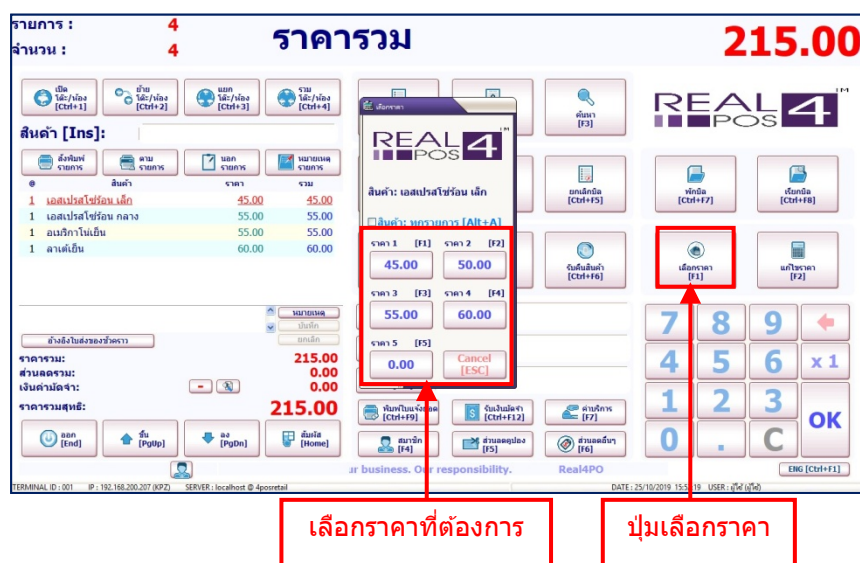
รายการ : 4
จำนวน : 4
ราคารวม
215.00

เปิด โต๊ะ/ห้อง [Ctrl+1]
ย้าย โต๊ะ/ห้อง [Ctrl+2]
แยก โต๊ะ/ห้อง [Ctrl+3]
รวม โต๊ะ/ห้อง [Ctrl+4]

สินค้า [Ins]:

สั่งพิมพ์ รายการ
ตาม รายการ
นอก รายการ
หมายเหตุ รายการ

| @ | สินค้า | ราคา | รวม |
|---|---|---|---|
| 1 | เอสเปรสโซ่ร้อน เล็ก | 45.00 | 45.00 |
| 1 | เอสเปรสโซ่ร้อน กลาง | 55.00 | 55.00 |
| 1 | อเมริกาโน่เย็น | 55.00 | 55.00 |
| 1 | ลาเต้เย็น | 60.00 | 60.00 |

หมายเหตุ
บันทึก
ยกเลิก
อ้างอิงใบส่งของชั่วคราว

ราคารวม: 215.00
ส่วนลดรวม: 0.00
เงินค่ามัดจำ: 0.00
ราคารวมสุทธิ: 215.00

ออก [End]
ขึ้น [PgUp]
ลง [PgDn]
สั่งเสิร์ฟ [Home]

เลือกราคา
REAL POS 4
สินค้า: เอสเปรสโซ่ร้อน เล็ก
สินค้า: ทุกรายการ [Alt+A]
ราคา 1 [F1] 45.00
ราคา 2 [F2] 50.00
ราคา 3 [F3] 55.00
ราคา 4 [F4] 60.00
ราคา 5 [F5] 0.00
Cancel [ESC]

ค้นหา [F3]
REAL POS 4
ยกเลิกบิล [Ctrl+F5]
พักบิล [Ctrl+F7]
เรียกบิล [Ctrl+F8]
รับคืนสินค้า [Ctrl+F6]
เลือกราคา [F1]
แก้ไขราคา [F2]

7 8 9
4 5 6 x 1
1 2 3 OK
0 . C

พิมพ์ใบแจ้งยอด [Ctrl+F9]
รับเงินมัดจำ [Ctrl+F12]
ค่าบริการ [F7]
สมาชิก [F4]
ส่วนลดคูปอง [F5]
ส่วนลดอื่นๆ [F6]

ur business. Our responsibility. Real4PO
ENG [Ctrl+F1]

TERMINAL ID : 001 IP : 192.168.200.207 (KPZ) SERVER : localhost @ 4posretail DATE : 25/10/2019 15:5_19 USER : ผู้ใช้ (ผู้ใช้)

เลือกราคาที่ต้องการ
ปุ่มเลือกราคา